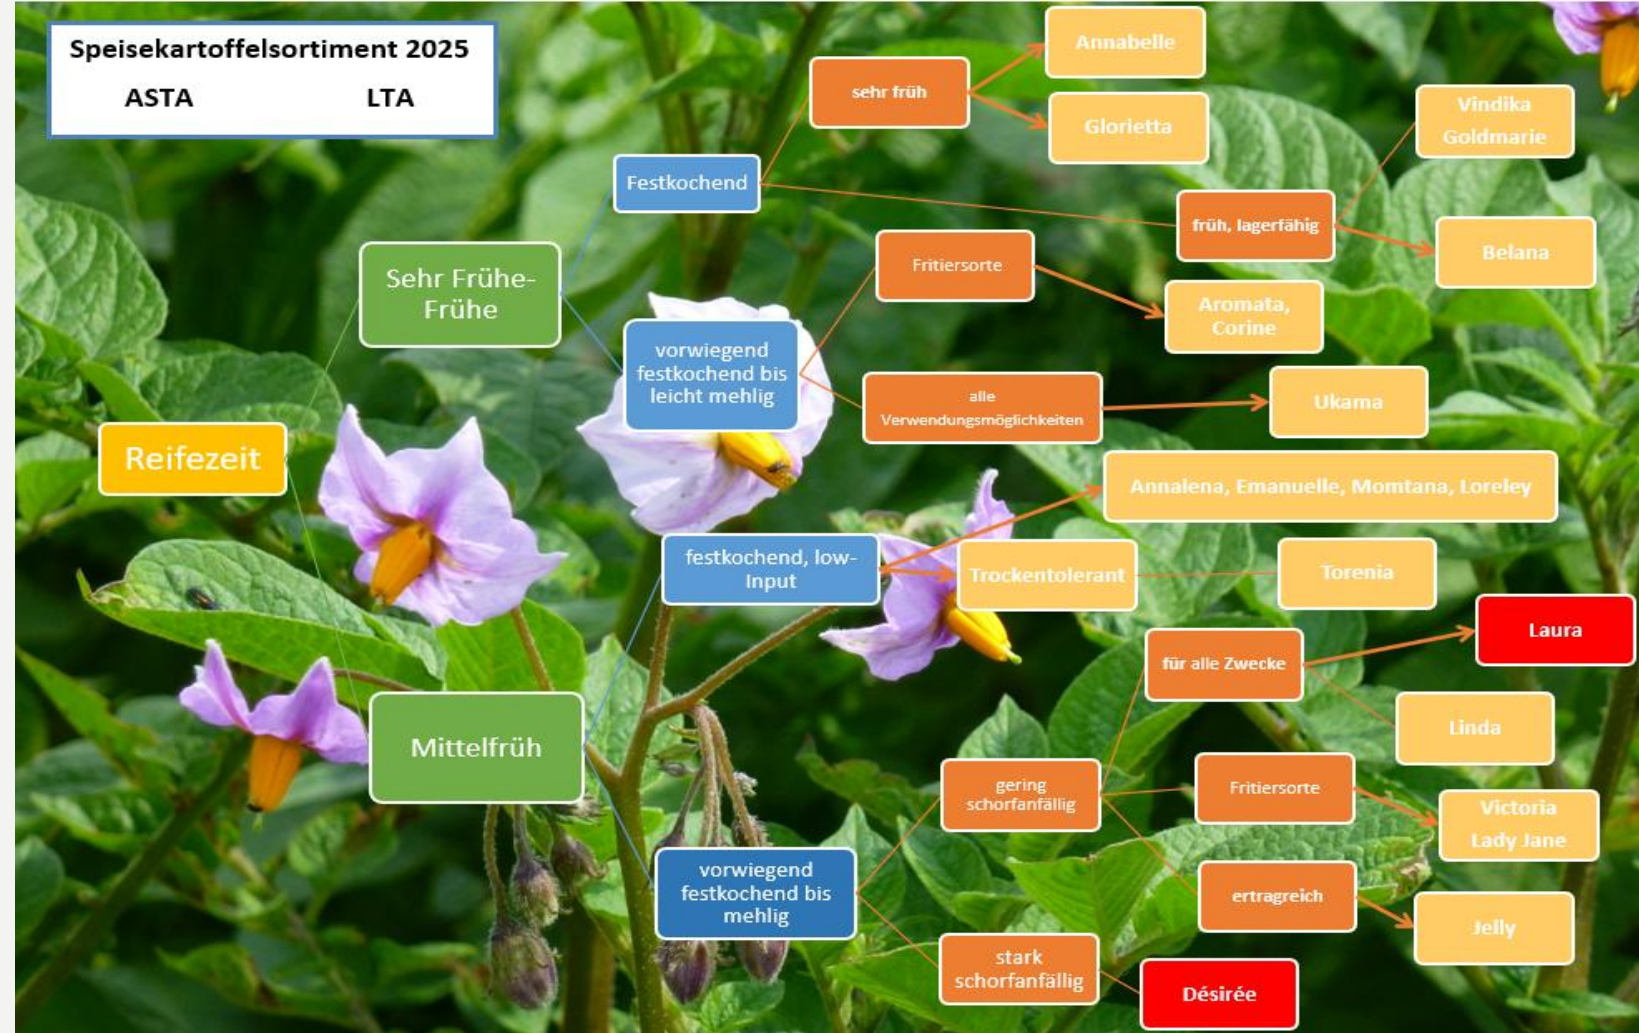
Speisekartoffelsortiment 2025
ASTA LTA

Reifezeit

Sehr Frühe-Frühe

Festkochend

sehr früh

Annabelle

Glorietta

früh, lagerfähig

Vindika Goldmarie

Belana

vorwiegend festkochend bis leicht mehlig

Fritiersorte

Aromata, Corine

alle Verwendungsmöglichkeiten

Ukama

festkochend, low-Input

Annalena, Emanuelle, Momtana, Loreley

Trockentolerant

Torenia

Mittelfrüh

für alle Zwecke

Laura

Linda

vorwiegend festkochend bis mehlig

gering schorfanfällig

Fritiersorte

Victoria Lady Jane

ertragreich

Jelly

stark schorfanfällig

Désirée